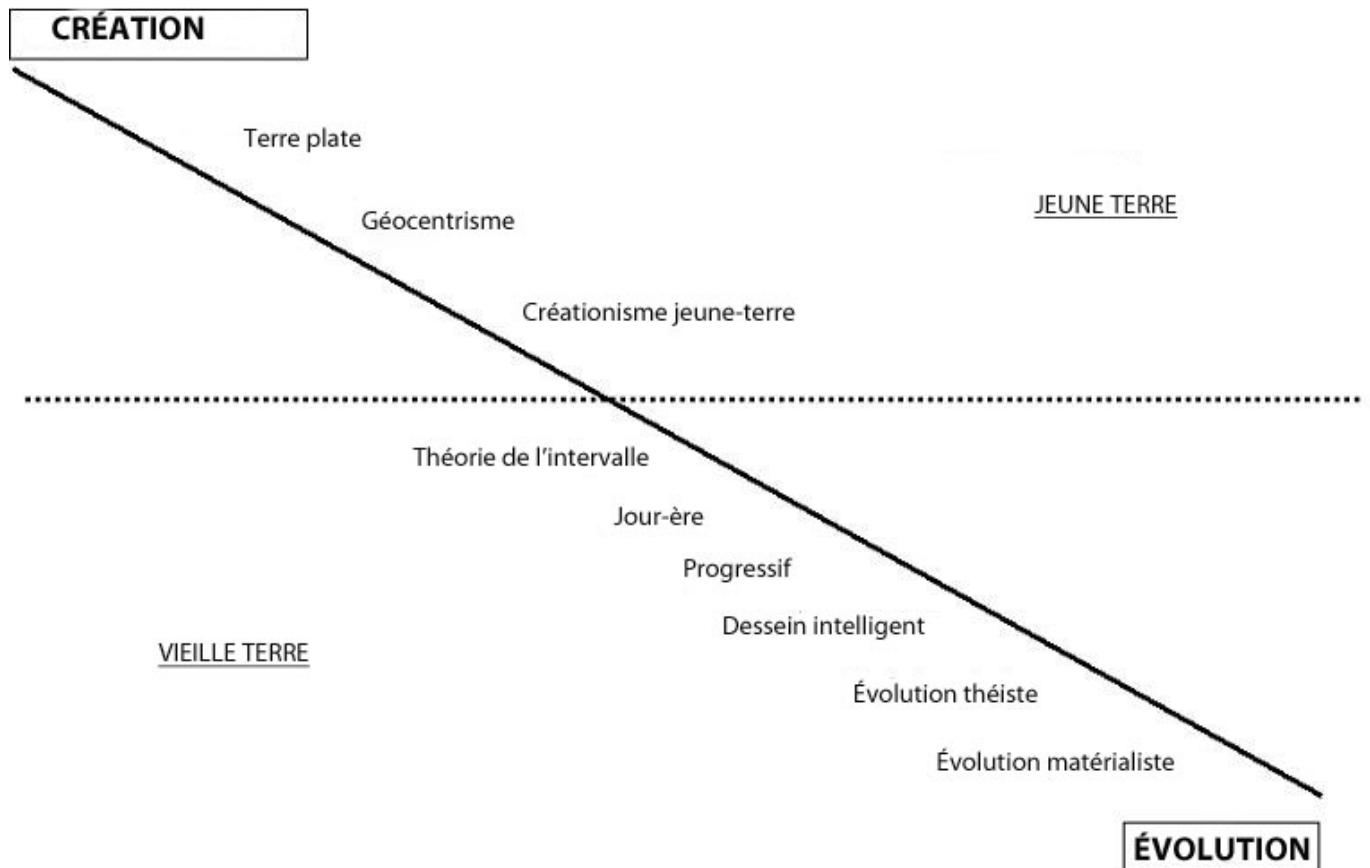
CRÉATION

Terre plate

Géocentrisme

JEUNE TERRE

Créationisme jeune-terre

Théorie de l'intervalle

Jour-ère

Progressif

Dessein intelligent

VIEILLE TERRE

Évolution théiste

Évolution matérialiste

ÉVOLUTION